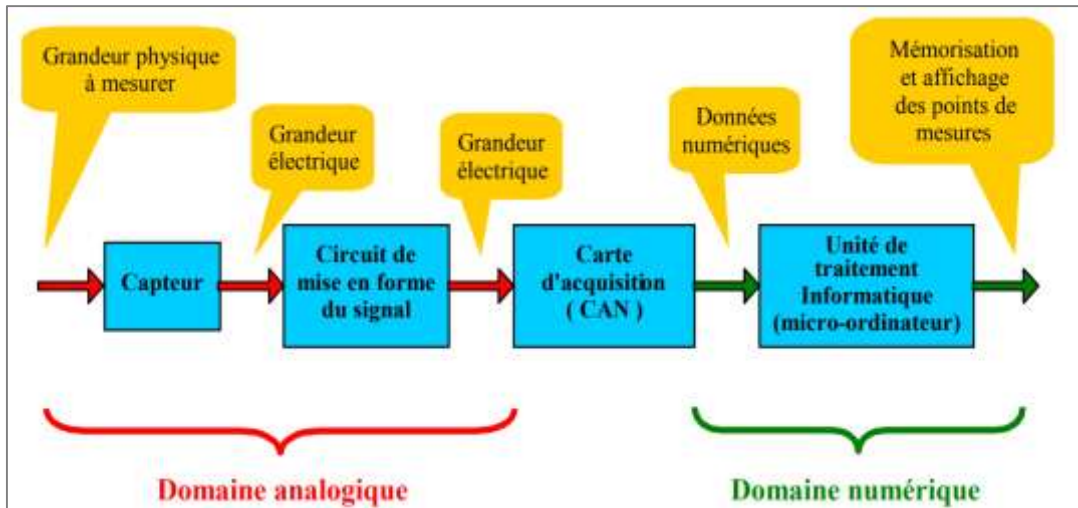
Grandeur physique à mesurer

Grandeur électrique

Grandeur électrique

Données numériques

Mémorisation et affichage des points de mesures

Capteur

Circuit de mise en forme du signal

Carte d'acquisition ( CAN )

Unité de traitement Informatique (micro-ordinateur)

Domaine analogique

Domaine numérique